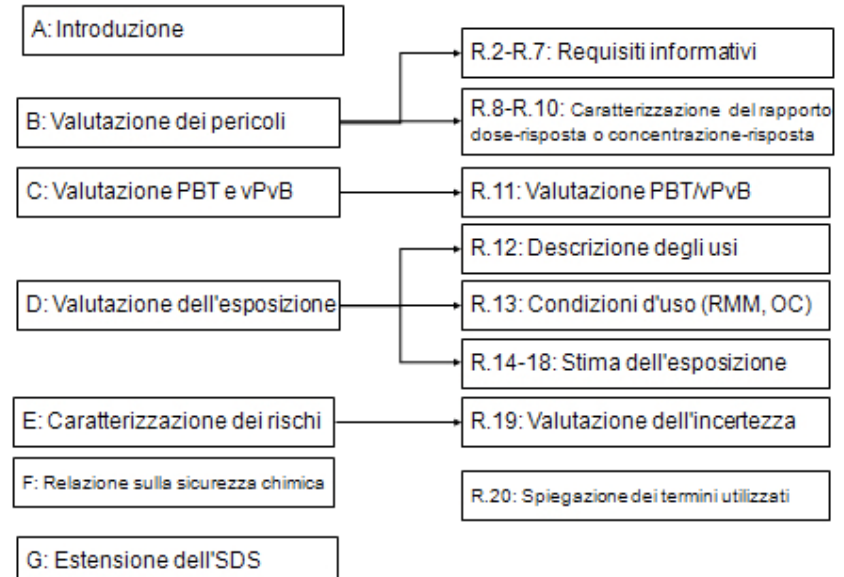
A: Introduzione

B: Valutazione dei pericoli

R.2-R.7: Requisiti informativi

R.8-R.10: Caratterizzazione del rapporto dose-risposta o concentrazione-risposta

C: Valutazione PBT e vPvB

R.11: Valutazione PBT/vPvB

D: Valutazione dell'esposizione

R.12: Descrizione degli usi

R.13: Condizioni d'uso (RMM, OC)

R.14-18: Stima dell'esposizione

E: Caratterizzazione dei rischi

R.19: Valutazione dell'incertezza

F: Relazione sulla sicurezza chimica

R.20: Spiegazione dei termini utilizzati

G: Estensione dell'SDS